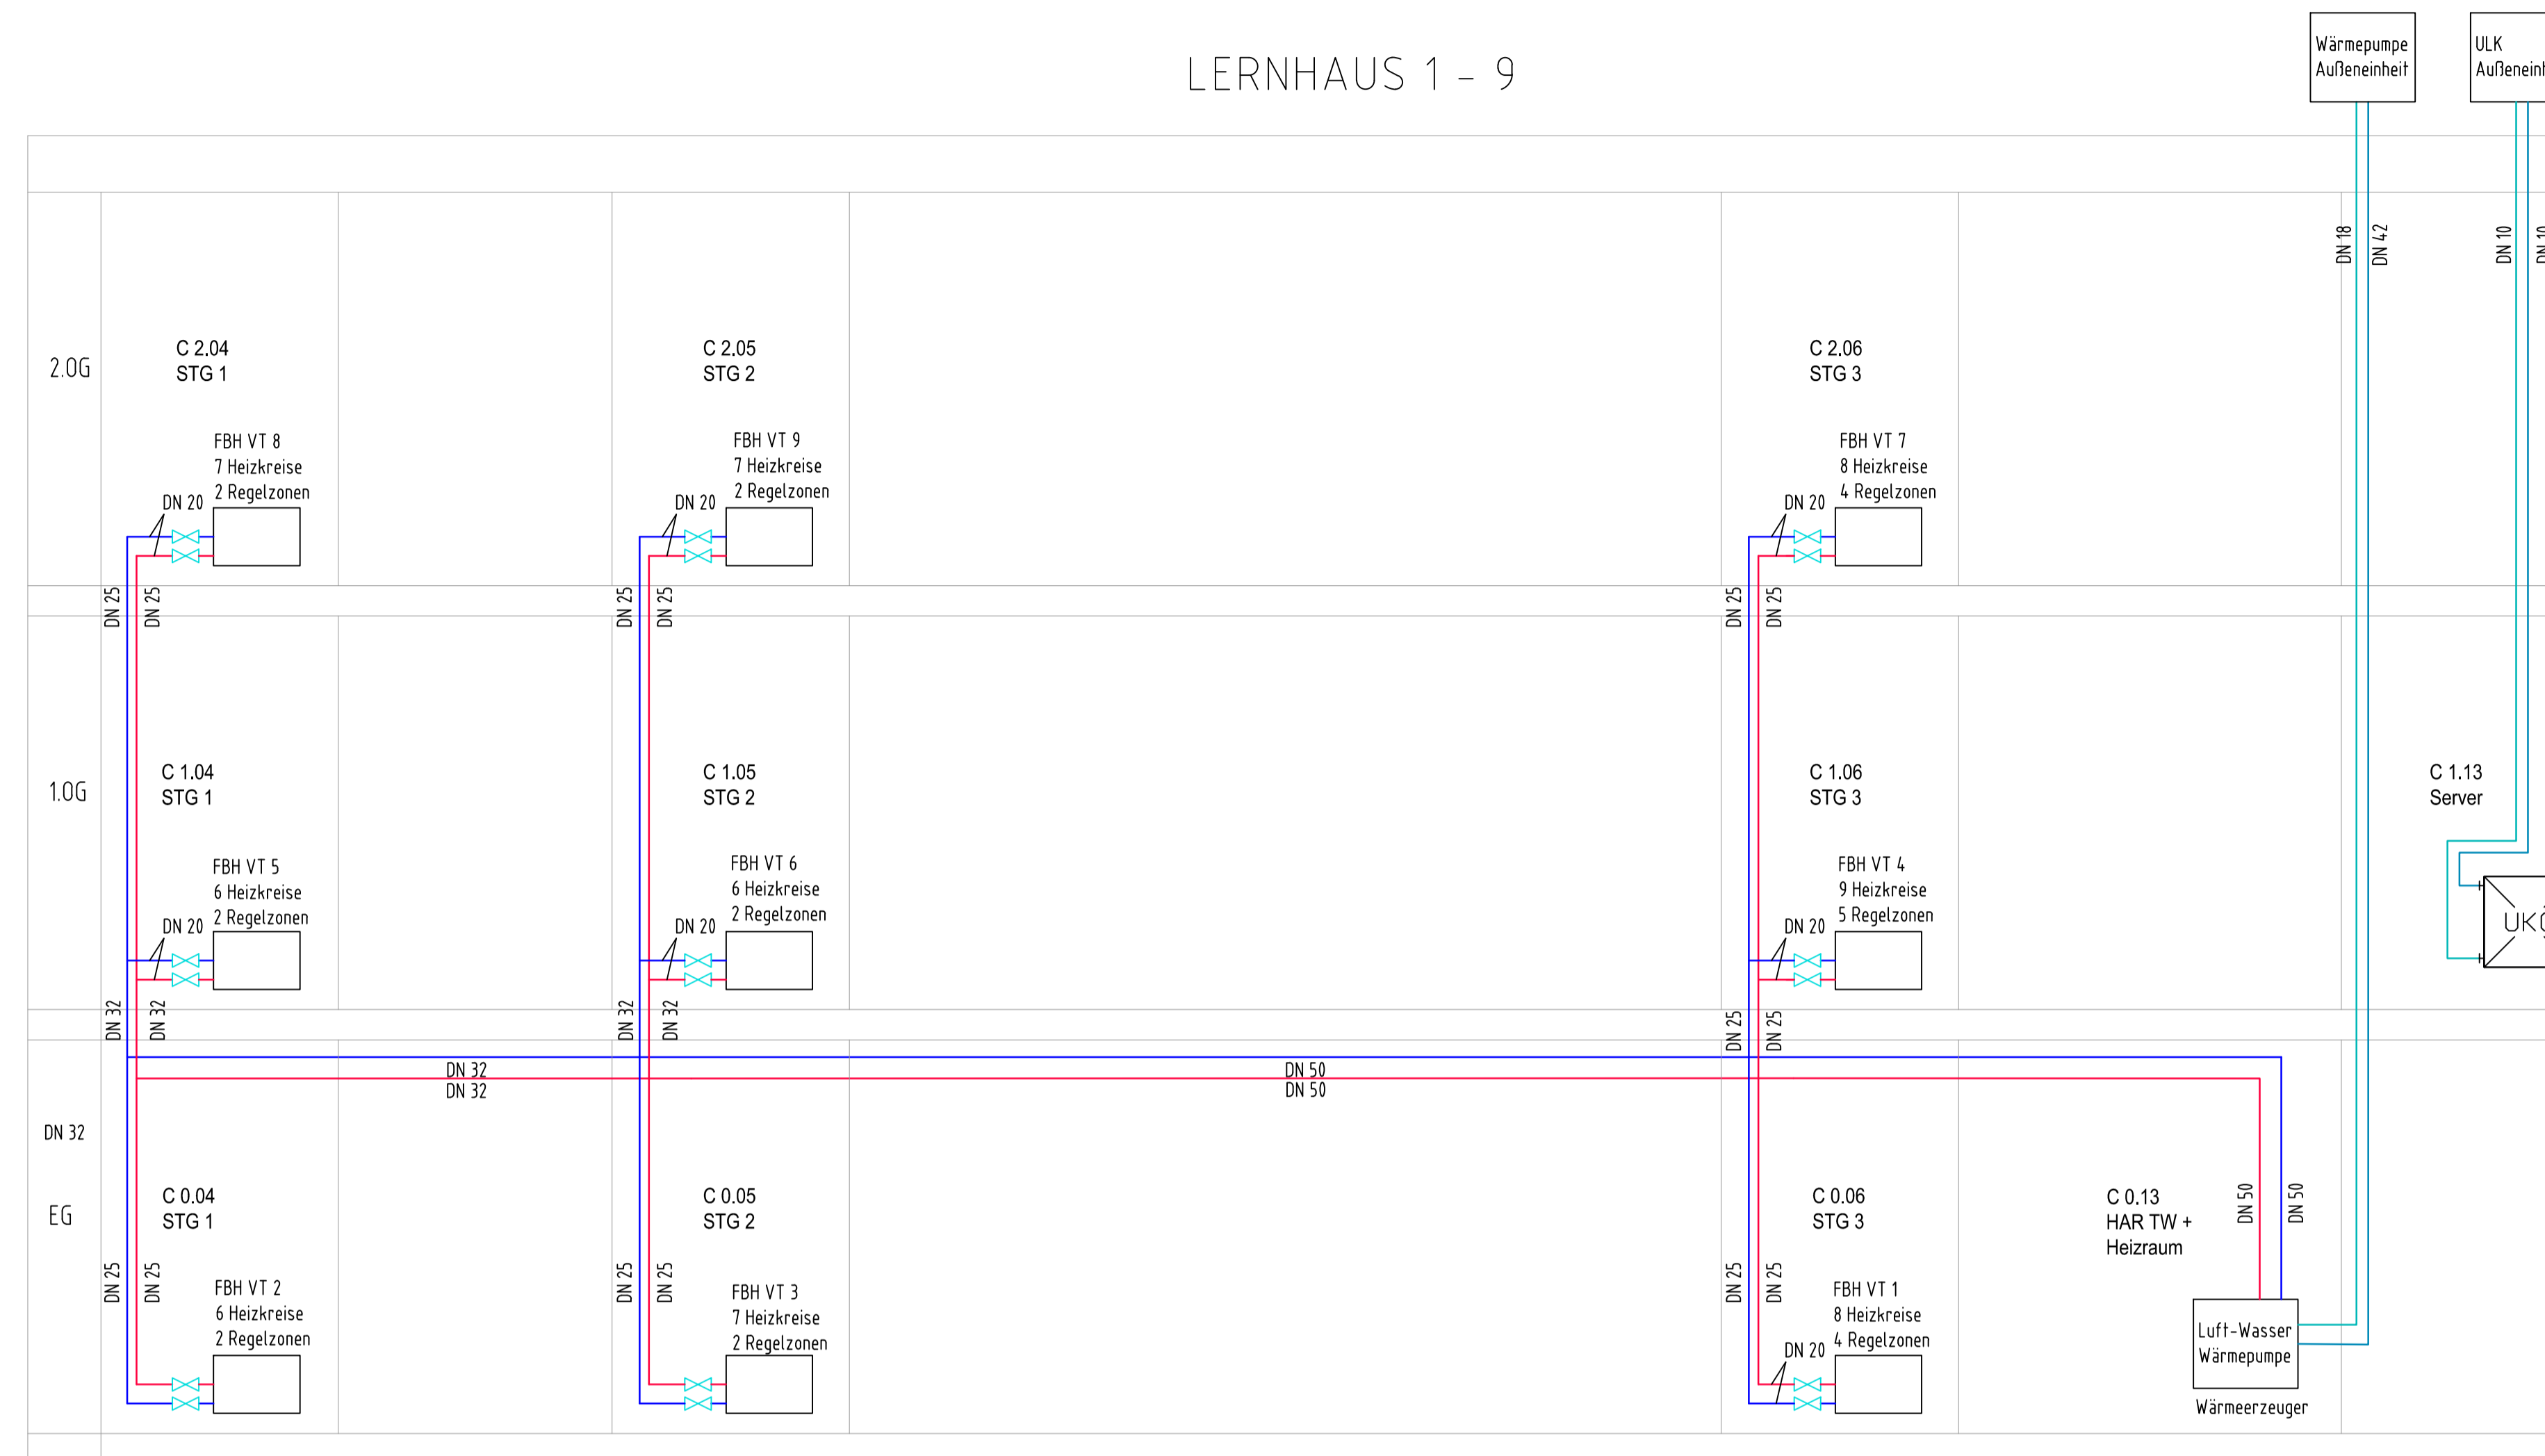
LERNHAUS 1 – 9

Wärmepumpe Außeneinheit

ULK Außeneinh

DN 18
DN 42
DN 10
DN 10

2.OG

C 2.04
STG 1

FBH VT 8
7 Heizkreise
2 Regelzonen
DN 20

C 2.05
STG 2

FBH VT 9
7 Heizkreise
2 Regelzonen
DN 20

C 2.06
STG 3

FBH VT 7
8 Heizkreise
4 Regelzonen
DN 20

DN 25
DN 25
DN 25
DN 25
DN 25
DN 25

1.OG

C 1.04
STG 1

FBH VT 5
6 Heizkreise
2 Regelzonen
DN 20

C 1.05
STG 2

FBH VT 6
6 Heizkreise
2 Regelzonen
DN 20

C 1.06
STG 3

FBH VT 4
9 Heizkreise
5 Regelzonen
DN 20

C 1.13
Server

UKG

DN 32
DN 32
DN 32
DN 32
DN 25
DN 25

DN 32
DN 32
DN 50
DN 50

DN 32

EG

C 0.04
STG 1

DN 25
DN 25

FBH VT 2
6 Heizkreise
2 Regelzonen

C 0.05
STG 2

DN 25
DN 25

FBH VT 3
7 Heizkreise
2 Regelzonen

C 0.06
STG 3

DN 25
DN 25

FBH VT 1
8 Heizkreise
4 Regelzonen
DN 20

C 0.13
HAR TW +
Heizraum

DN 50
DN 50

Luft-Wasser
Wärmepumpe

Wärmeerzeuger